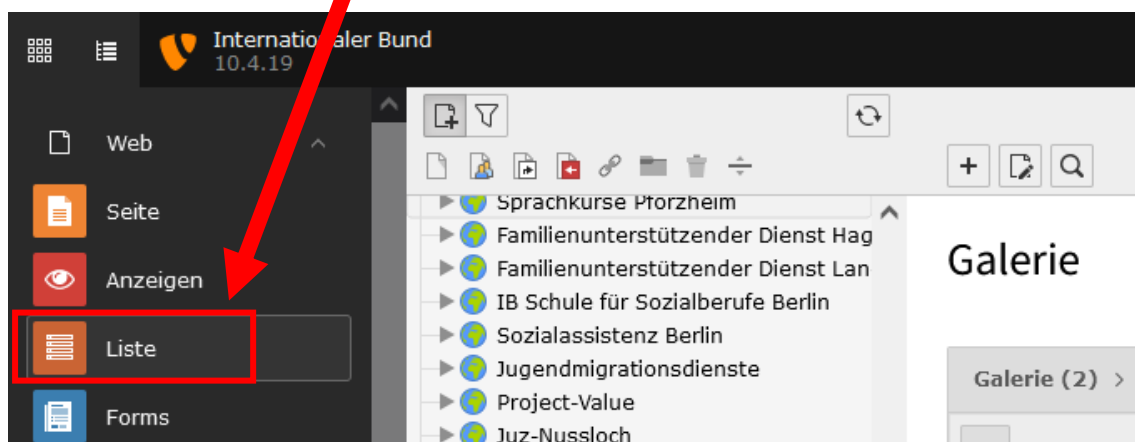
Internatio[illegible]aler Bund
10.4.19

Web

Seite

Anzeigen

Liste

Forms

Sprachkurse Pforzheim
Familienunterstützender Dienst Hag
Familienunterstützender Dienst Lan
IB Schule für Sozialberufe Berlin
Sozialassistenz Berlin
Jugendmigrationsdienste
Project-Value
Juz-Nussloch

Galerie

Galerie (2)